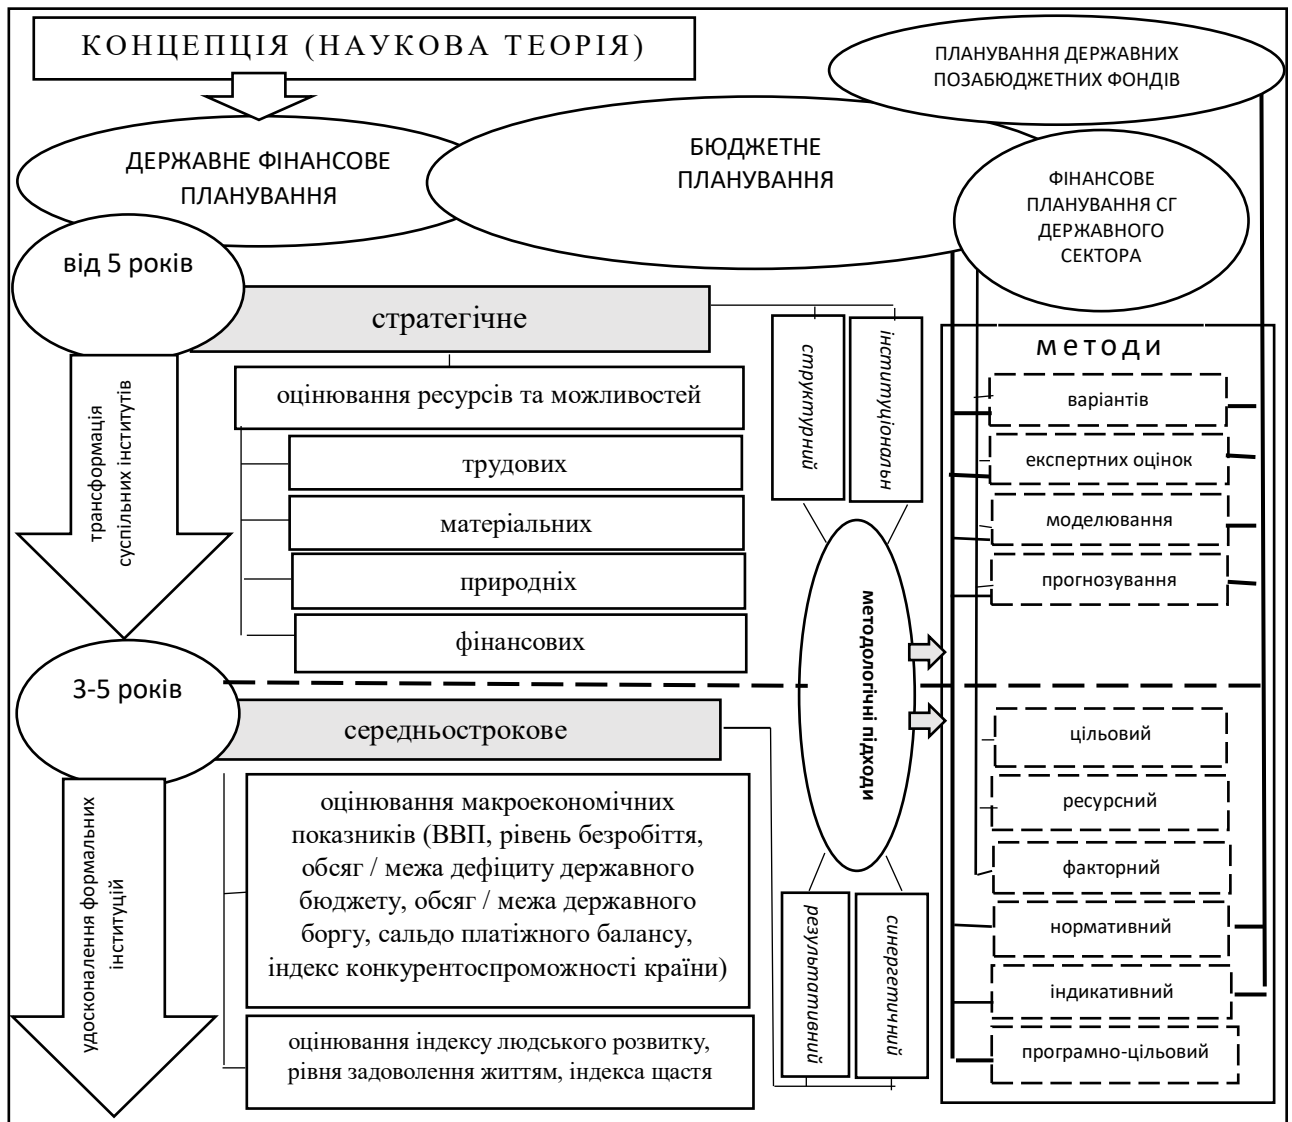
КОНЦЕПЦІЯ (НАУКОВА ТЕОРІЯ)

ПЛАНУВАННЯ ДЕРЖАВНИХ ПОЗАБЮДЖЕТНИХ ФОНДІВ

ДЕРЖАВНЕ ФІНАНСОВЕ ПЛАНУВАННЯ

БЮДЖЕТНЕ ПЛАНУВАННЯ

ФІНАНСОВЕ ПЛАНУВАННЯ СГ ДЕРЖАВНОГО СЕКТОРА

від 5 років

стратегічне

трансформація суспільних інститутів

оцінювання ресурсів та можливостей

трудових

матеріальних

природніх

фінансових

структурний

інституціональн

методи

варіантів

експертних оцінок

моделювання

прогнозування

методологічні підходи

3-5 років

середньострокове

удосконалення формальних інституцій

оцінювання макроекономічних показників (ВВП, рівень безробіття, обсяг / межа дефіциту державного бюджету, обсяг / межа державного боргу, сальдо платіжного балансу, індекс конкурентоспроможності країни)

оцінювання індексу людського розвитку, рівня задоволення життям, індекса щастя

результативний

синергетичний

цільовий

ресурсний

факторний

нормативний

індикативний

програмно-цільовий